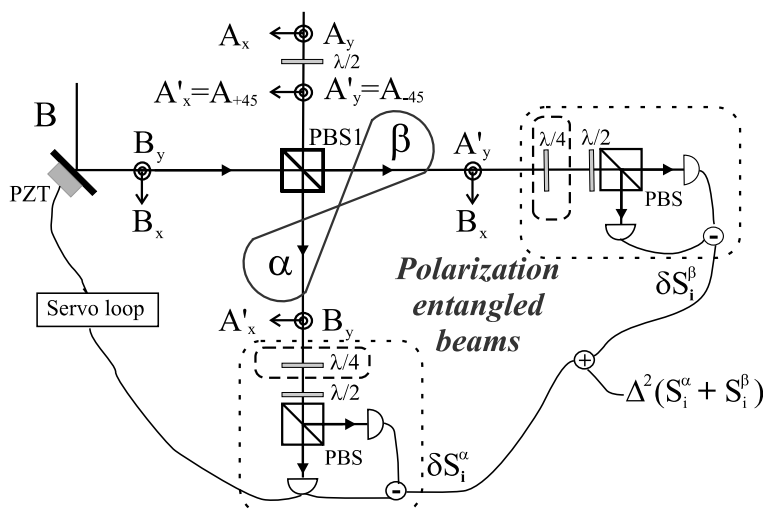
$A_x$ $A_y$

$\lambda/2$

$A'_x=A_{+45}$ $A'_y=A_{-45}$

B

$B_y$

PBS1

β

$A'_y$

$\lambda/4$ $\lambda/2$

PBS

PZT

$B_x$

$B_x$

α

-

Polarization entangled beams

$\delta S_i^\beta$

Servo loop

$A'_x$ $B_y$

$\lambda/4$

$\lambda/2$

+

$\Delta^2(S_i^\alpha + S_i^\beta)$

PBS

$\delta S_i^\alpha$

-